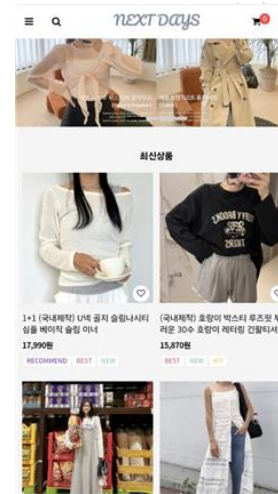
NEXT DAYS

0

최신상품

1+1 (국내제작) U넥 골지 슬림나시티 심플 베이직 슬림 이너

17,990원

RECOMMEND BEST NEW

(국내제작) 호랑이 박스티 루즈핏 부드러운 30수 호랑이 레터링 긴팔티셔

15,870원

BEST NEW HIT